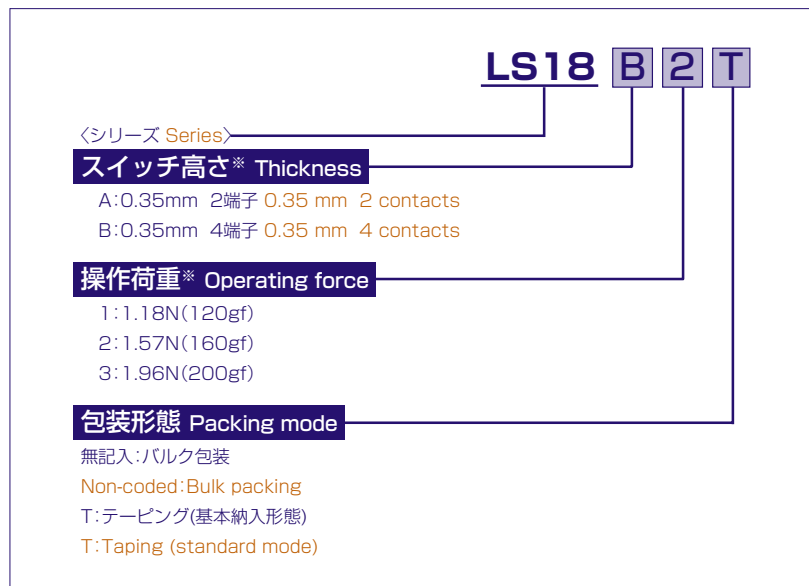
LS18 B 2 T

〈シリーズ Series〉

スイッチ高さ※ Thickness

A:0.35mm 2端子 0.35 mm 2 contacts

B:0.35mm 4端子 0.35 mm 4 contacts

操作荷重※ Operating force

1:1.18N(120gf)

2:1.57N(160gf)

3:1.96N(200gf)

包装形態 Packing mode

無記入:バルク包装

Non-coded:Bulk packing

T:テーピング(基本納入形態)

T:Taping (standard mode)